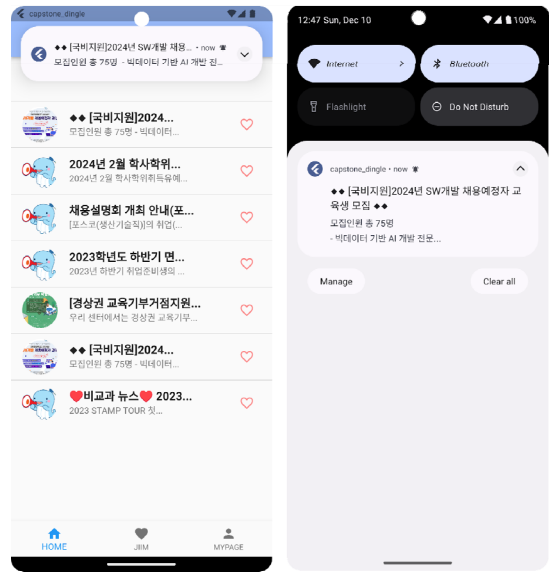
capstone_dingle

◆◆ [국비지원]2024년 SW개발 채용 • now
모집인원 총 75명 - 빅데이터 기반 AI 개발 전...

◆◆ [국비지원]2024...
모집인원 총 75명 - 빅데이터...

2024년 2월 학사학위...
2024년 2월 학사학위취득유예...

채용설명회 개최 안내(포...
[포스코(생산기술직)의 취업...

2023학년도 하반기 면...
2023년 하반기 취업준비생의 ...

[경상권 교육기부거점지원...
우리 센터에서는 경상권 교육기부...

◆◆ [국비지원]2024...
모집인원 총 75명 - 빅데이터...

❤️비교과 뉴스❤️ 2023...
2023 STAMP TOUR 첫...

HOME
JJIM
MYPAGE

12:47 Sun, Dec 10
100%

Internet
Bluetooth
Flashlight
Do Not Disturb

capstone_dingle • now
◆◆ [국비지원]2024년 SW개발 채용예정자 교육생 모집 ◆◆
모집인원 총 75명
- 빅데이터 기반 AI 개발 전문...

Manage
Clear all